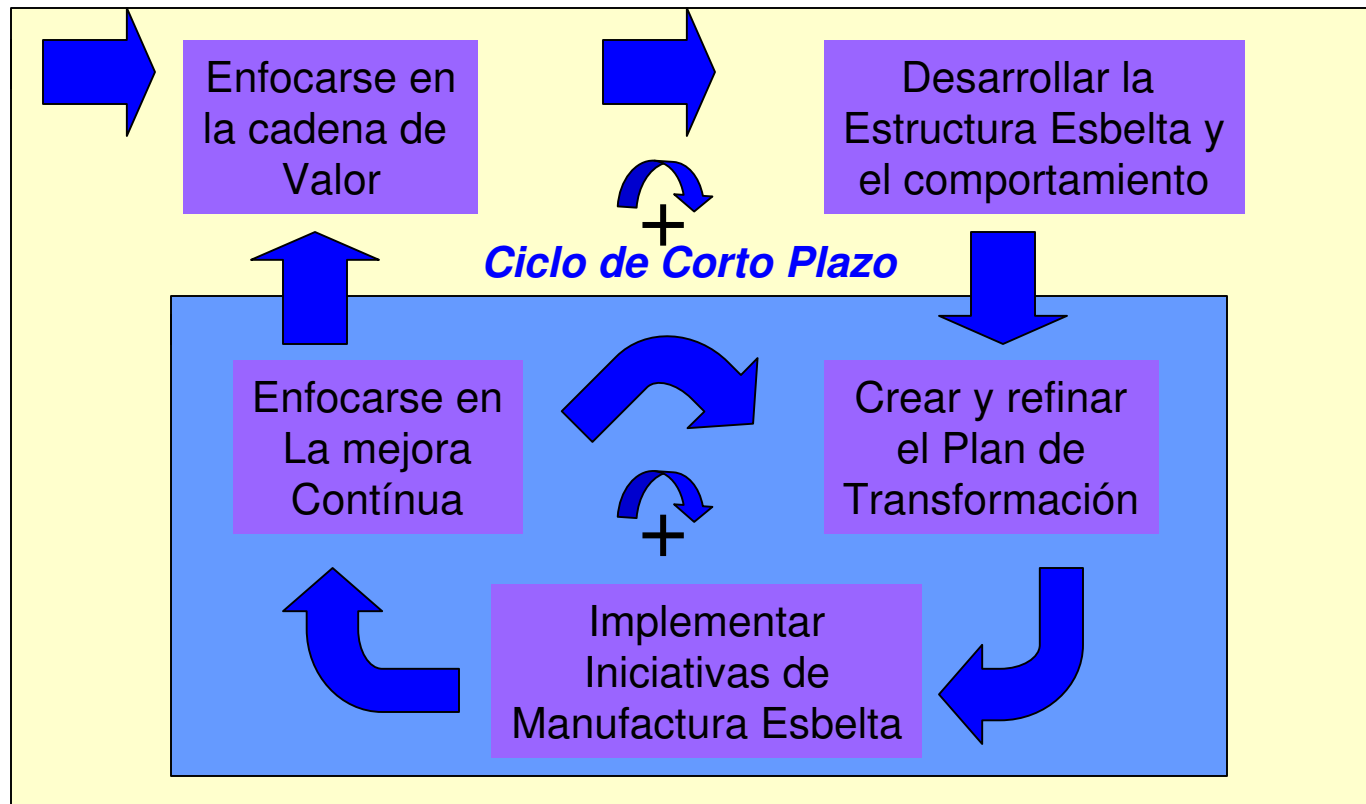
Enfocarse en la cadena de Valor

Desarrollar la Estructura Esbelta y el comportamiento

+

Ciclo de Corto Plazo

Enfocarse en La mejora Contínua

Crear y refinar el Plan de Transformación

+

Implementar Iniciativas de Manufactura Esbelta